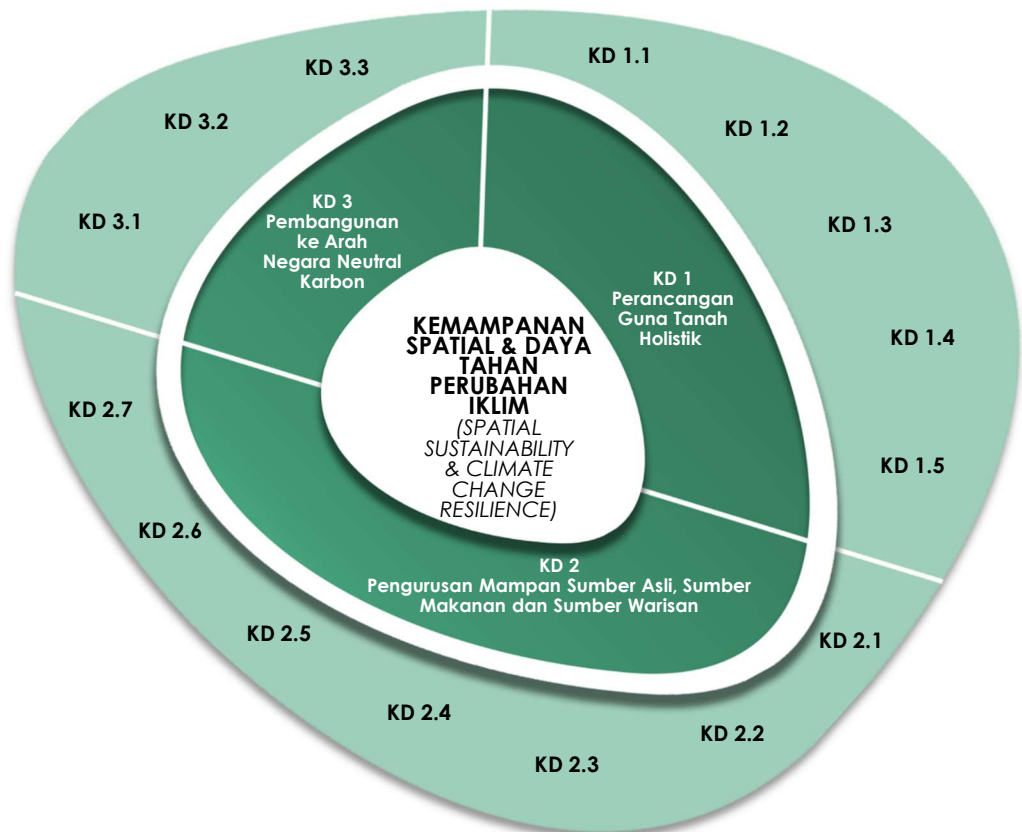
KEMAMPANAN SPATIAL & DAYA TAHAN PERUBAHAN IKLIM
(SPATIAL SUSTAINABILITY & CLIMATE CHANGE RESILIENCE)

KD 1
Perancangan Guna Tanah Holistik

KD 2
Pengurusan Mampan Sumber Asli, Sumber Makanan dan Sumber Warisan

KD 3
Pembangunan ke Arah Negara Neutral Karbon

KD 1.1
KD 1.2
KD 1.3
KD 1.4
KD 1.5

KD 2.1
KD 2.2
KD 2.3
KD 2.4
KD 2.5
KD 2.6
KD 2.7

KD 3.1
KD 3.2
KD 3.3